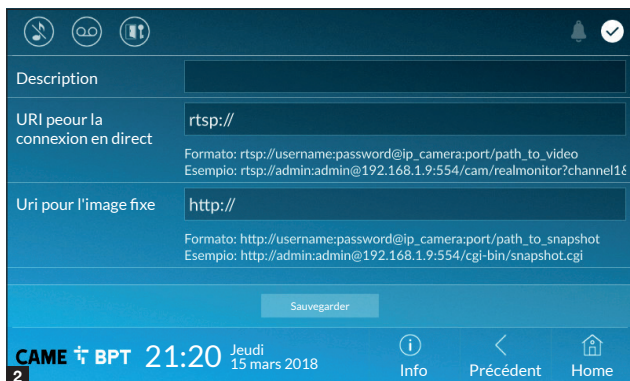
Description

URI peour la connexion en direct

rtsp://

Formato: rtsp://username:password@ip_camera:port/path_to_video
Esempio: rtsp://admin:admin@192.168.1.9:554/cam/realmonitor?channel1&

Uri pour l'image fixe

http://

Formato: http://username:password@ip_camera:port/path_to_snapshot
Esempio: http://admin:admin@192.168.1.9:554/cgi-bin/snapshot.cgi

Sauvegarder

CAME BPT 21:20 Jeudi 15 mars 2018

Info Précédent Home

2